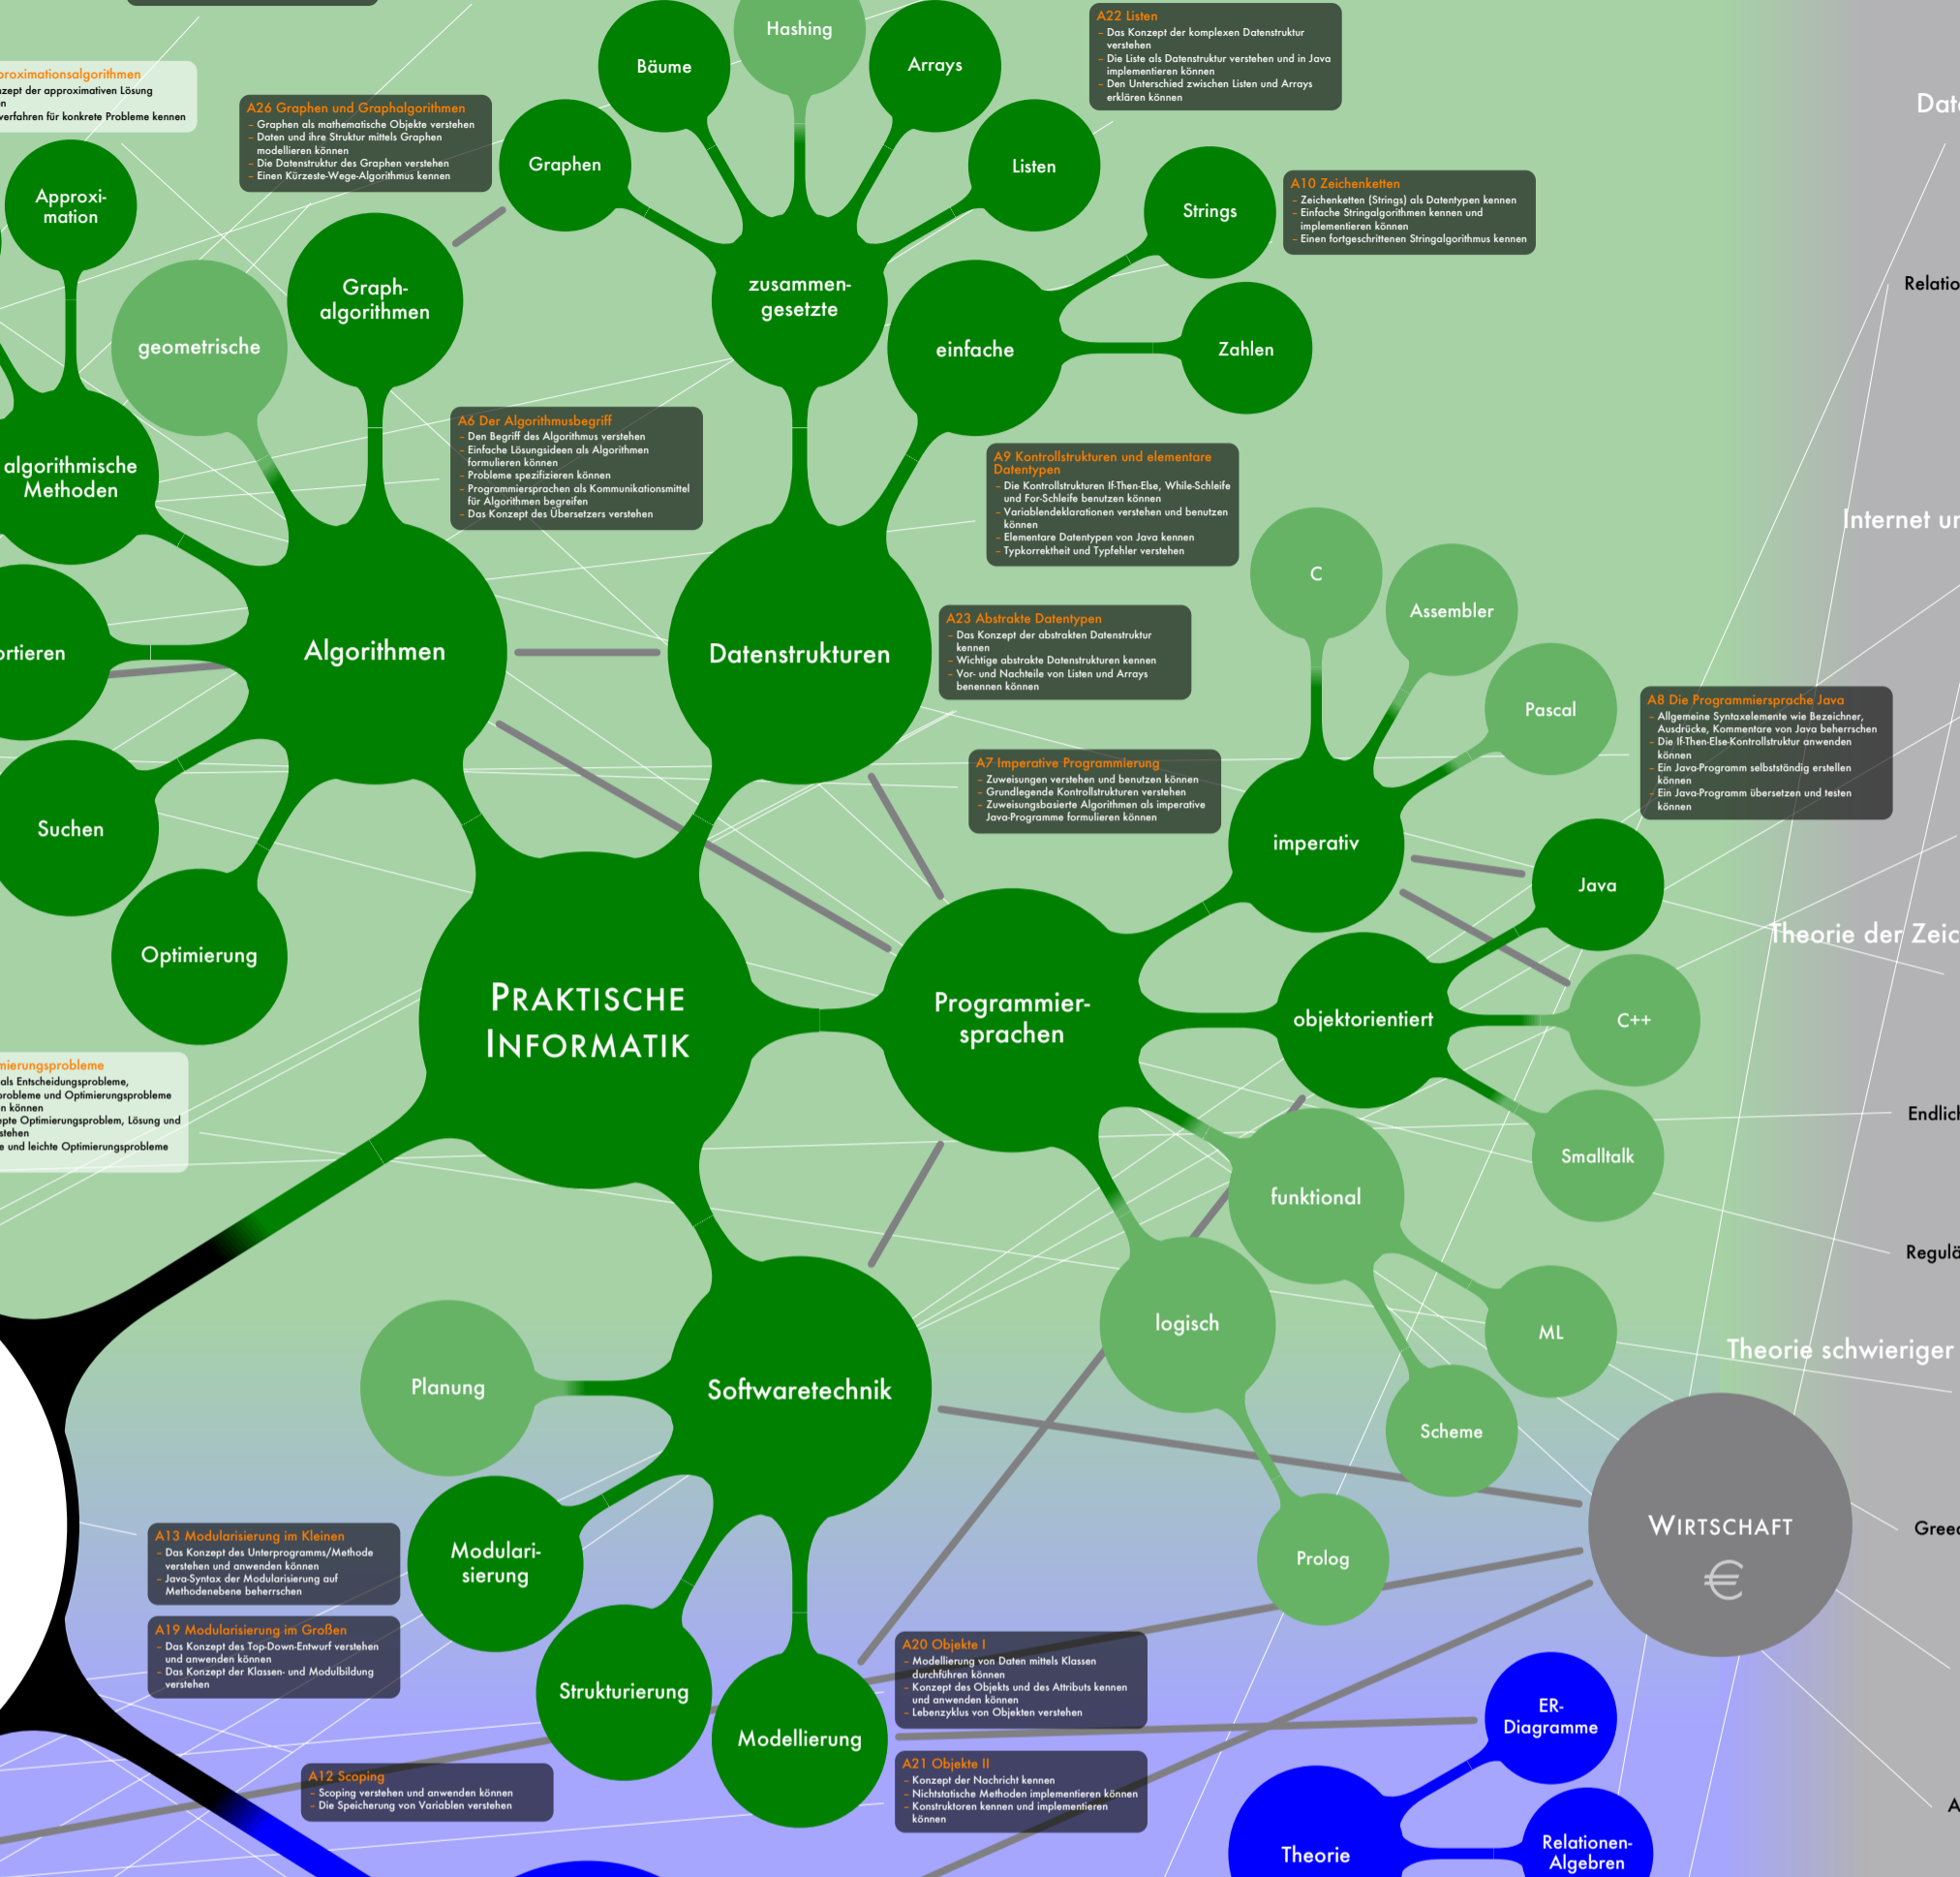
roximationsalgorithmen
nzept der approximativen Lösung
n
verfahren für konkrete Probleme kennen

A26 Graphen und Graphalgorithmen
- Graphen als mathematische Objekte verstehen
- Daten und ihre Struktur mittels Graphen modellieren können
- Die Datenstruktur des Graphen verstehen
- Einen Kürzeste-Wege-Algorithmus kennen

Hashing
Bäume
Arrays
Graphen
Listen

A22 Listen
- Das Konzept der komplexen Datenstruktur verstehen
- Die Liste als Datenstruktur verstehen und in Java implementieren können
- Den Unterschied zwischen Listen und Arrays erklären können

Dat

Approximation
geometrische
Graphalgorithmen
zusammengesetzte
Strings
einfache
Zahlen

A10 Zeichenketten
- Zeichenketten (Strings) als Datentypen kennen
- Einfache Stringalgorithmen kennen und implementieren können
- Einen fortgeschrittenen Stringalgorithmus kennen

Relatio

algorithmische Methoden

A6 Der Algorithmusbegriff
- Den Begriff des Algorithmus verstehen
- Einfache Lösungsideen als Algorithmen formulieren können
- Probleme spezifizieren können
- Programmiersprachen als Kommunikationsmittel für Algorithmen begreifen
- Das Konzept des Übersetzers verstehen

A9 Kontrollstrukturen und elementare Datentypen
- Die Kontrollstrukturen If-Then-Else, While-Schleife und For-Schleife benutzen können
- Variablendeklarationen verstehen und benutzen können
- Elementare Datentypen von Java kennen
- Typkorrektheit und Typfehler verstehen

Internet ur

C
Assembler
rtieren
Algorithmen
Datenstrukturen

A23 Abstrakte Datentypen
- Das Konzept der abstrakten Datenstruktur kennen
- Wichtige abstrakte Datenstrukturen kennen
- Vor- und Nachteile von Listen und Arrays benennen können

Pascal

A8 Die Programmiersprache Java
- Allgemeine Syntaxelemente wie Bezeichner, Ausdrücke, Kommentare von Java beherrschen
- Die If-Then-Else-Kontrollstruktur anwenden können
- Ein Java-Programm selbstständig erstellen können
- Ein Java-Programm übersetzen und testen können

A7 Imperative Programmierung
- Zuweisungen verstehen und benutzen können
- Grundlegende Kontrollstrukturen verstehen
- Zuweisungsbasierte Algorithmen als imperative Java-Programme formulieren können

Suchen
imperativ
Java
Optimierung
Theorie der Zeic
PRAKTISCHE INFORMATIK
Programmiersprachen
objektorientiert
C++

mierungsprobleme
als Entscheidungsprobleme,
probleme und Optimierungsprobleme
n können
pte Optimierungsproblem, Lösung und
stehen
e und leichte Optimierungsprobleme

Endlich
Smalltalk
funktional
Regulä
logisch
ML
Theorie schwieriger
Planung
Softwaretechnik
Scheme
WIRTSCHAFT
€
Gree
Prolog

A13 Modularisierung im Kleinen
- Das Konzept des Unterprogramms/Methode verstehen und anwenden können
- Java-Syntax der Modularisierung auf Methodenebene beherrschen

Modularisierung

A19 Modularisierung im Großen
- Das Konzept des Top-Down-Entwurf verstehen und anwenden können
- Das Konzept der Klassen- und Modulbildung verstehen

Strukturierung

A20 Objekte I
- Modellierung von Daten mittels Klassen durchführen können
- Konzept des Objekts und des Attributs kennen und anwenden können
- Lebenszyklus von Objekten verstehen

ER-Diagramme
Modellierung

A12 Scoping
- Scoping verstehen und anwenden können
- Die Speicherung von Variablen verstehen

A21 Objekte II
- Konzept der Nachricht kennen
- Nichtstatische Methoden implementieren können
- Konstruktoren kennen und implementieren können

Theorie
Relationen-Algebren
A